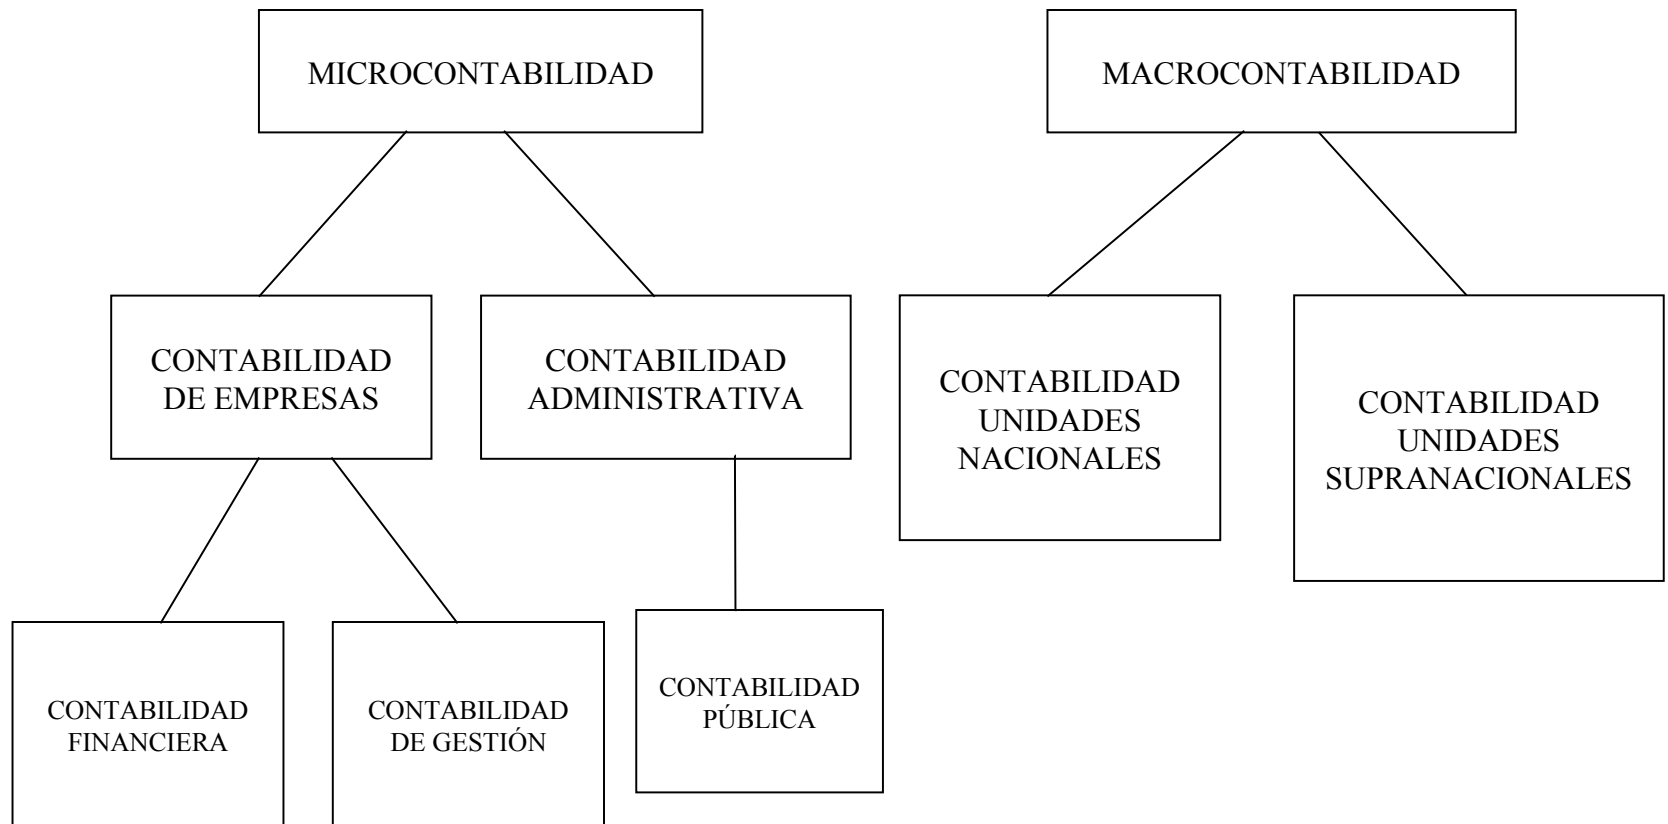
MICROCONTABILIDAD

CONTABILIDAD DE EMPRESAS

CONTABILIDAD ADMINISTRATIVA

CONTABILIDAD FINANCIERA

CONTABILIDAD DE GESTIÓN

CONTABILIDAD PÚBLICA

MACROCONTABILIDAD

CONTABILIDAD UNIDADES NACIONALES

CONTABILIDAD UNIDADES SUPRANACIONALES